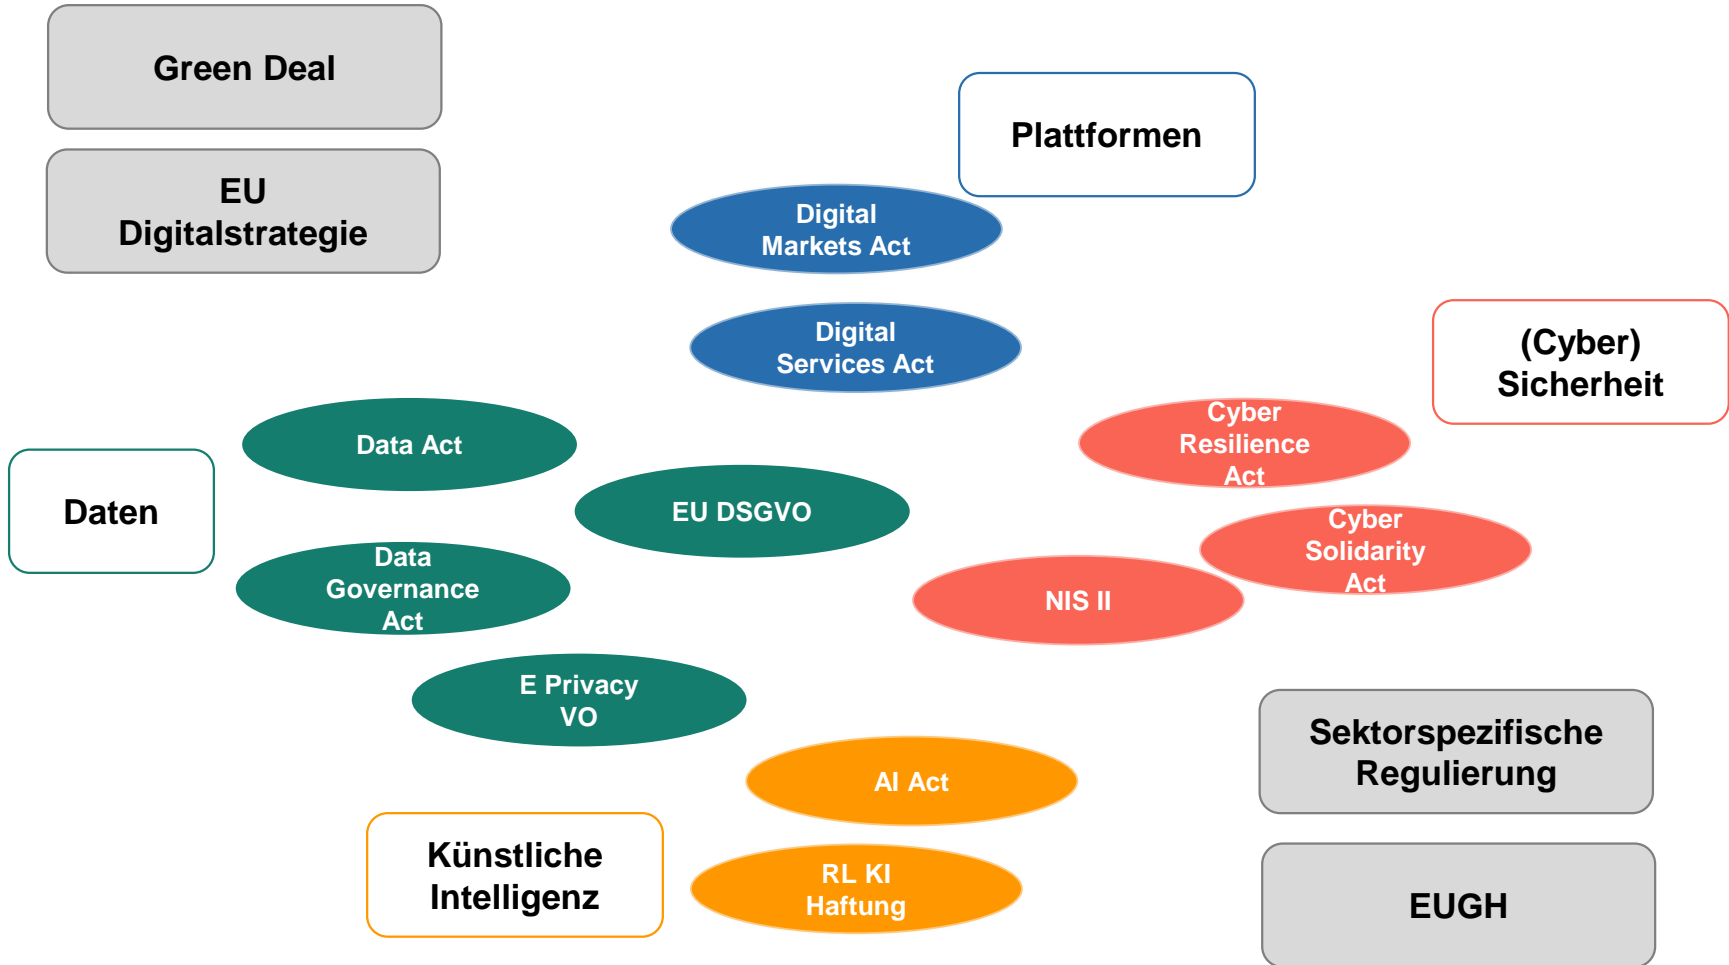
Green Deal

EU Digitalstrategie

Plattformen

Digital Markets Act

Digital Services Act

(Cyber) Sicherheit

Data Act

Daten

Cyber Resilience Act

EU DSGVO

Cyber Solidarity Act

Data Governance Act

NIS II

E Privacy VO

Sektorspezifische Regulierung

AI Act

Künstliche Intelligenz

RL KI Haftung

EUGH